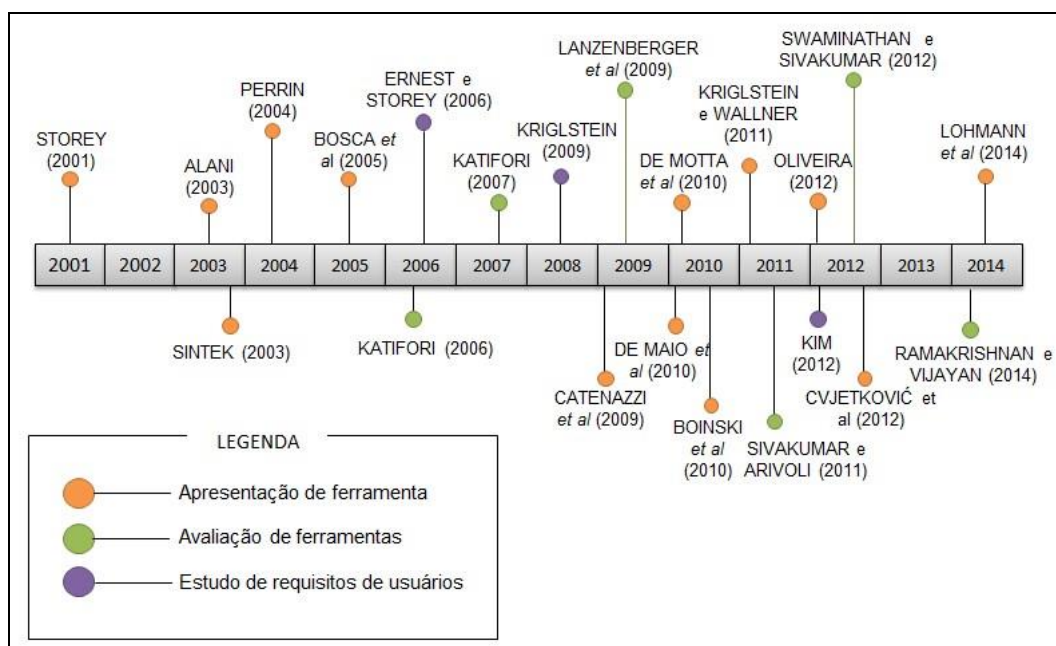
STOREY (2001)

ALANI (2003)

PERRIN (2004)

BOSCA *et al* (2005)

ERNEST e STOREY (2006)

KATIFORI (2007)

KRIGLSTEIN (2009)

LANZENBERGER *et al* (2009)

DE MOTTA *et al* (2010)

KRIGLSTEIN e WALLNER (2011)

SWAMINATHAN e SIVAKUMAR (2012)

OLIVEIRA (2012)

LOHMANN *et al* (2014)

| 2001 | 2002 | 2003 | 2004 | 2005 | 2006 | 2007 | 2008 | 2009 | 2010 | 2011 | 2012 | 2013 | 2014 |
|---|---|---|---|---|---|---|---|---|---|---|---|---|---|

SINTEK (2003)

KATIFORI (2006)

CATENAZZI *et al* (2009)

DE MAIO *et al* (2010)

BOINSKI *et al* (2010)

SIVAKUMAR e ARIVOLI (2011)

KIM (2012)

CVJETKOVIĆ et al (2012)

RAMAKRISHNAN e VIJAYAN (2014)

LEGENDA

Apresentação de ferramenta

Avaliação de ferramentas

Estudo de requisitos de usuários